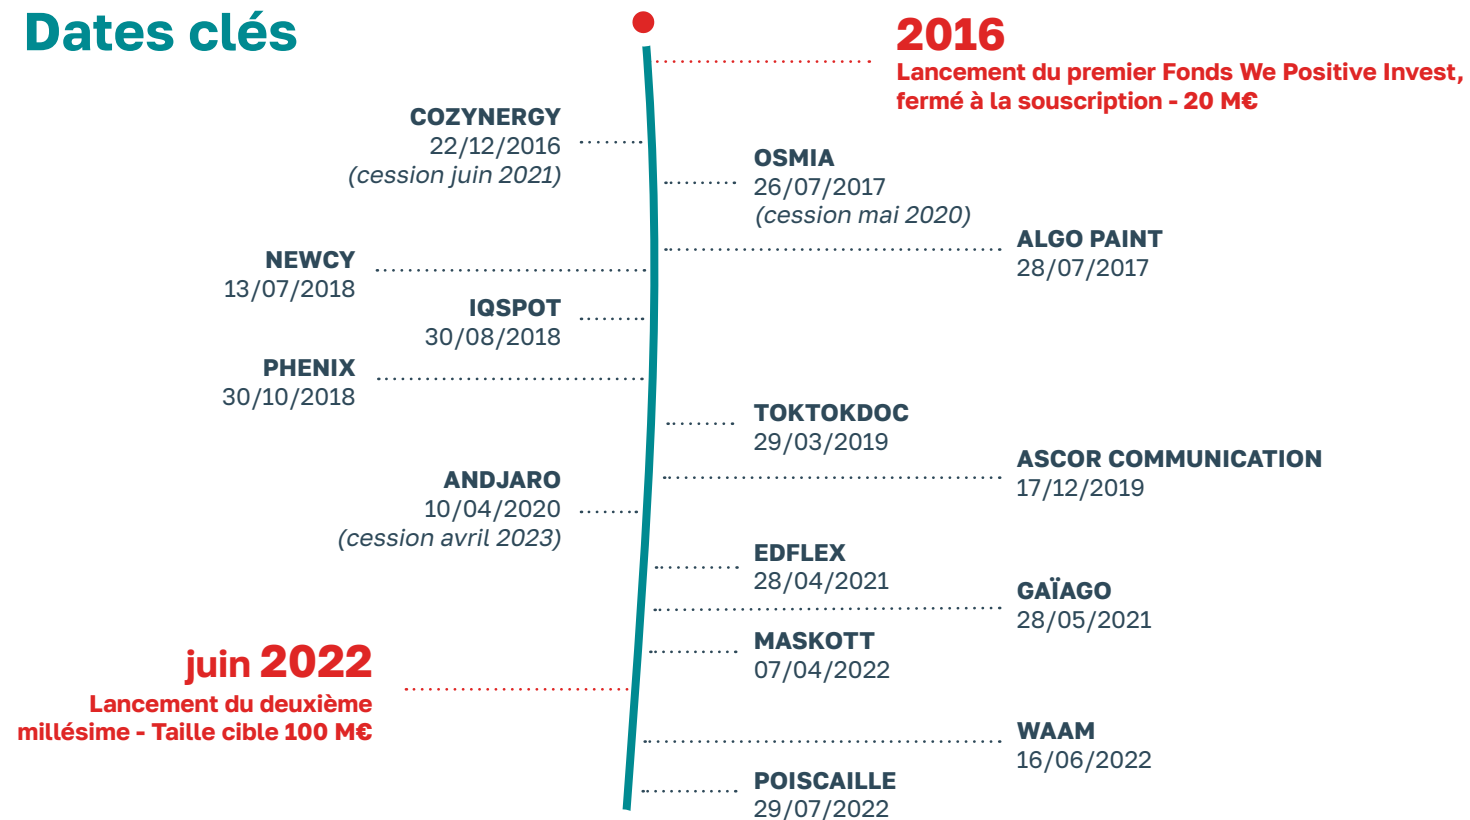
Dates clés

2016
Lancement du premier Fonds We Positive Invest, fermé à la souscription - 20 M€

COZYNERGY
22/12/2016
(cession juin 2021)

OSMIA
26/07/2017
(cession mai 2020)

ALGO PAINT
28/07/2017

NEWCY
13/07/2018

IQSPOT
30/08/2018

PHENIX
30/10/2018

TOKTOKDOC
29/03/2019

ASCOR COMMUNICATION
17/12/2019

ANDJARO
10/04/2020
(cession avril 2023)

EDFLEX
28/04/2021

GAÏAGO
28/05/2021

MASKOTT
07/04/2022

juin 2022
Lancement du deuxième millésime - Taille cible 100 M€

WAAM
16/06/2022

POISCAILLE
29/07/2022